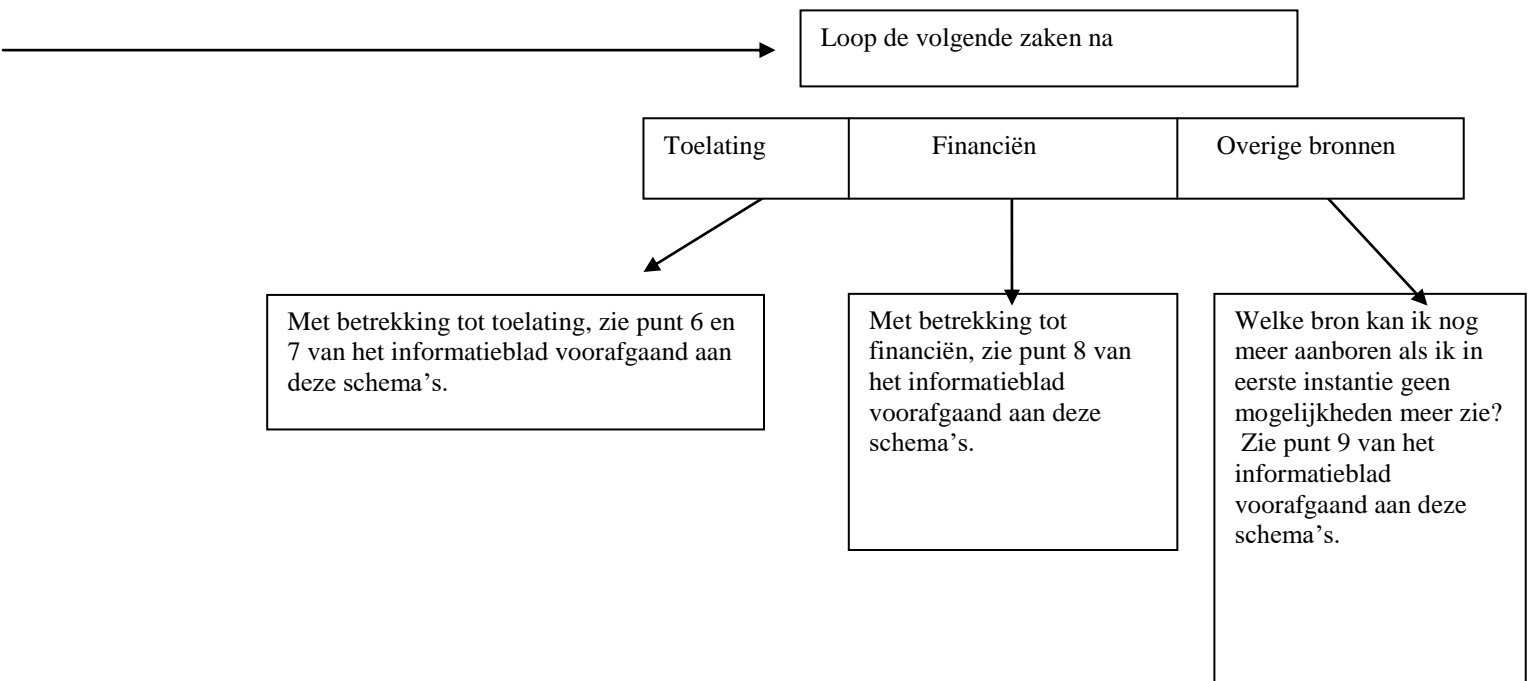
Loop de volgende zaken na

Toelating

Financiën

Overige bronnen

Met betrekking tot toelating, zie punt 6 en 7 van het informatieblad voorafgaand aan deze schema's.

Met betrekking tot financiën, zie punt 8 van het informatieblad voorafgaand aan deze schema's.

Welke bron kan ik nog meer aanboren als ik in eerste instantie geen mogelijkheden meer zie? Zie punt 9 van het informatieblad voorafgaand aan deze schema's.